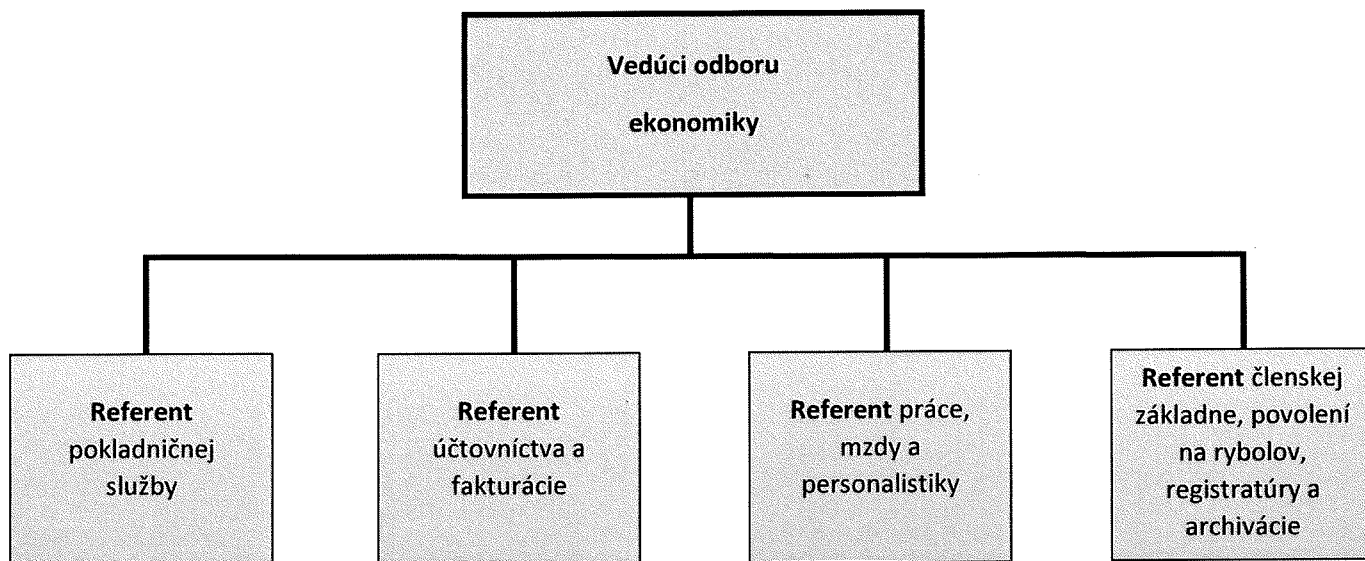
Vedúci odboru ekonomiky

Referent pokladničnej služby

Referent účtovníctva a fakturácie

Referent práce, mzdy a personalistiky

Referent členskej základne, povolení na rybolov, registratúry a archivácie